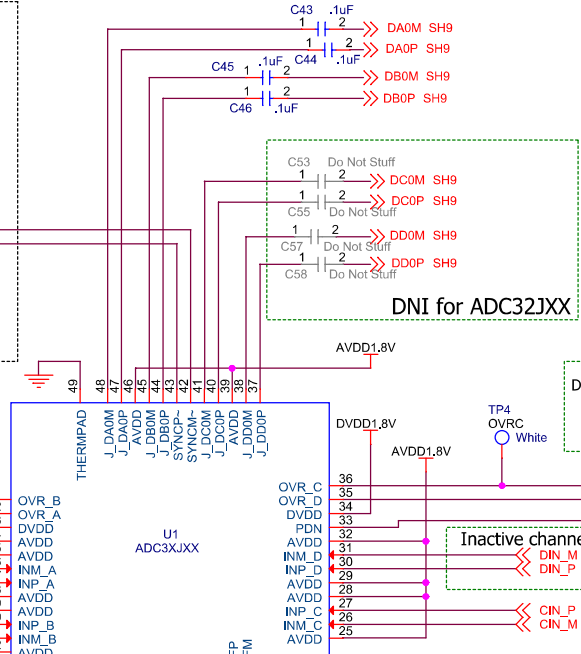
C43 .1uF
1 2
DA0M SH9
1 2
DA0P SH9
C44 .1uF
C45 .1uF
1 2
DB0M SH9
1 2
DB0P SH9
C46 .1uF

C53 Do Not Stuff
1 2
DC0M SH9
1 2
DC0P SH9
C55 Do Not Stuff
1 2
DD0M SH9
C57 Do Not Stuff
1 2
DD0P SH9
C58 Do Not Stuff
DNI for ADC32JXX

AVDD1.8V

49 48 47 46 45 44 43 42 41 40 39 38 37

THERMPAD
J_DA0M
J_DA0P
AVDD
J_DB0M
J_DB0P
SYNCP~
SYNCM~
J_DC0M
J_DC0P
AVDD
J_DD0M
J_DD0P

DVDD1.8V
AVDD1.8V
TP4
OVRC
White
D

U1
ADC3XJXX

OVR_B
OVR_A
DVDD
AVDD
AVDD
INM_A
INP_A
AVDD
AVDD
INP_B
INM_B
AVDD

OVR_C 36
OVR_D 35
DVDD 34
PDN 33
AVDD 32
INM_D 31
INP_D 30
AVDD 29
AVDD 28
INP_C 27
INM_C 26
AVDD 25

Inactive channe
DIN_M
DIN_P
CIN_P
CIN_M